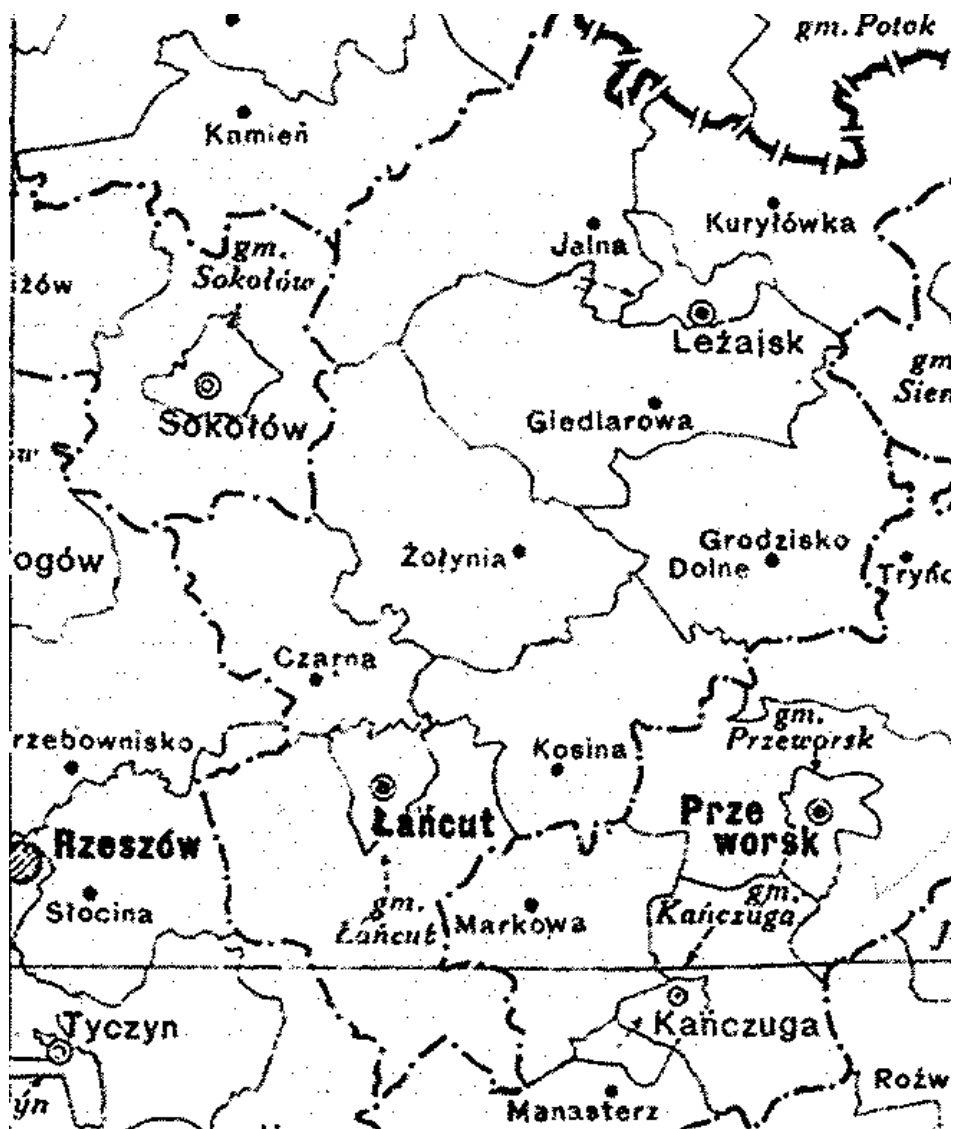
gm. Potok

Kamień

Jalna

Kuryłówka

iźów

gm. Sokołów

Leżajsk

gm. Sien

Sokołów

Giedlarowa

ogów

Żołynia

Grodzisko Dolne

Tryńc

Czarna

gm. Przeworsk

rzebownisko

Kosina

Łańcut

Rzeszów

Prze worsk

Stocina

gm. Łańcut

Markowa

gm. Kańczuga

Tyczyn

Kańczuga

Rożw

yn

Manasterz